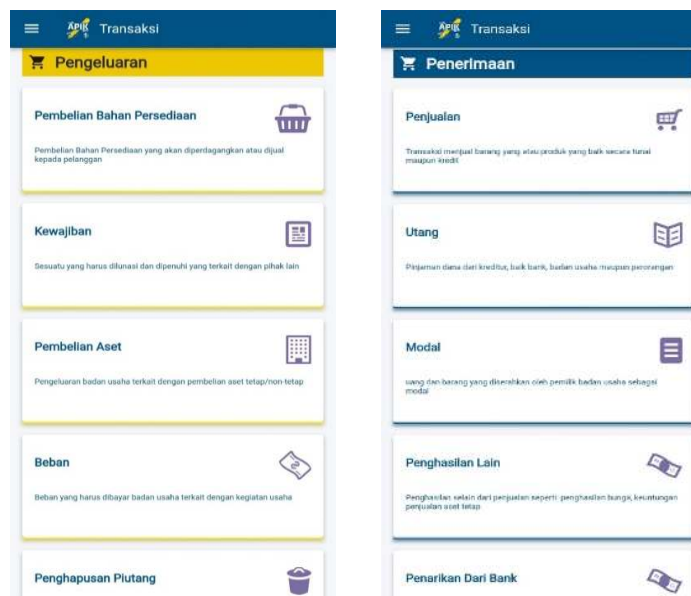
APIK Transaksi

Pengeluaran

Pembelian Bahan Persediaan

Pembelian Bahan Persediaan yang akan diperdagangkan atau dijual kepada pelanggan

Kewajiban

Sesuatu yang harus dilunasi dan dipenuhi yang terkait dengan pihak lain

Pembelian Aset

Pengeluaran badan usaha terkait dengan pembelian aset tetap/non-tetap

Beban

Beban yang harus dibayar badan usaha terkait dengan kegiatan usaha

Penghapusan Piutang

APIK Transaksi

Penerimaan

Penjualan

Transaksi menjual barang yang atau produk yang baik secara tunai maupun kredit

Utang

Pinjaman dana dari kreditur, baik bank, badan usaha maupun perorangan

Modal

uang dan barang yang diserahkan oleh pemilik badan usaha sebagai modal

Penghasilan Lain

Penghasilan selain dari penjualan seperti: penghasilan bunga, keuntungan penjualan aset tetap

Penarikan Dari Bank